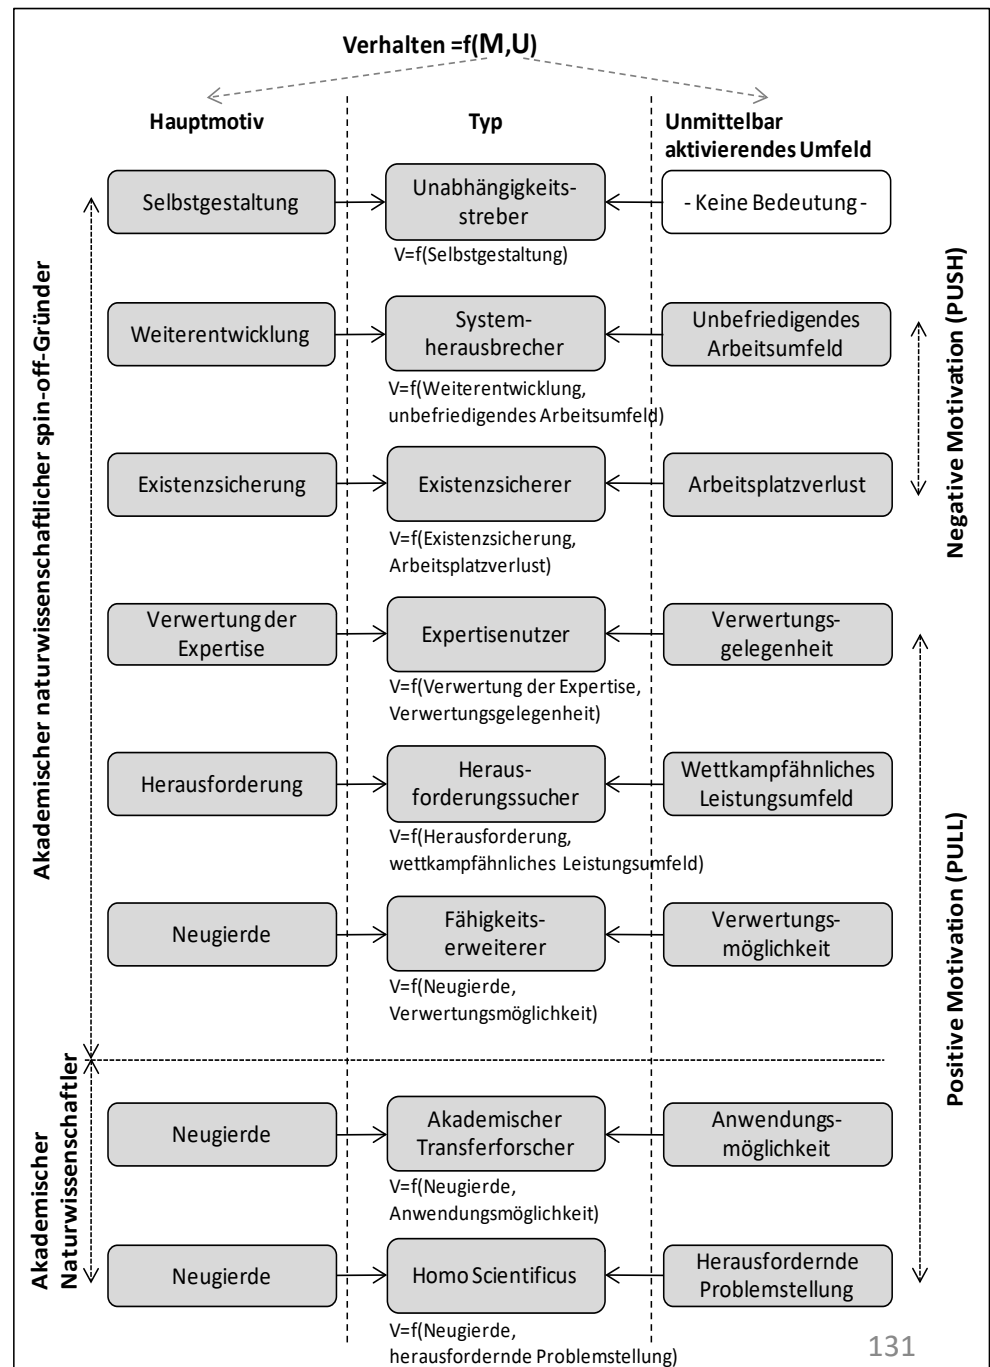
Verhalten =f(M,U)

Hauptmotiv

Typ

Unmittelbar aktivierendes Umfeld

Akademischer naturwissenschaftlicher spin-off-Gründer

Selbstgestaltung

Unabhängigkeitsstreber

V=f(Selbstgestaltung)

- Keine Bedeutung -

Weiterentwicklung

Systemherausbrecher

V=f(Weiterentwicklung, unbefriedigendes Arbeitsumfeld)

Unbefriedigendes Arbeitsumfeld

Negative Motivation (PUSH)

Existenzsicherung

Existenzsicherer

V=f(Existenzsicherung, Arbeitsplatzverlust)

Arbeitsplatzverlust

Verwertung der Expertise

Expertisenutzer

V=f(Verwertung der Expertise, Verwertungsgelegenheit)

Verwertungsgelegenheit

Herausforderung

Herausforderungssucher

V=f(Herausforderung, wettkampfähnliches Leistungsumfeld)

Wettkampfähnliches Leistungsumfeld

Neugierde

Fähigkeitserweiterer

V=f(Neugierde, Verwertungsmöglichkeit)

Verwertungsmöglichkeit

Positive Motivation (PULL)

Akademischer Naturwissenschaftler

Neugierde

Akademischer Transferforscher

V=f(Neugierde, Anwendungsmöglichkeit)

Anwendungsmöglichkeit

Neugierde

Homo Scientificus

V=f(Neugierde, herausfordernde Problemstellung)

Herausfordernde Problemstellung

131